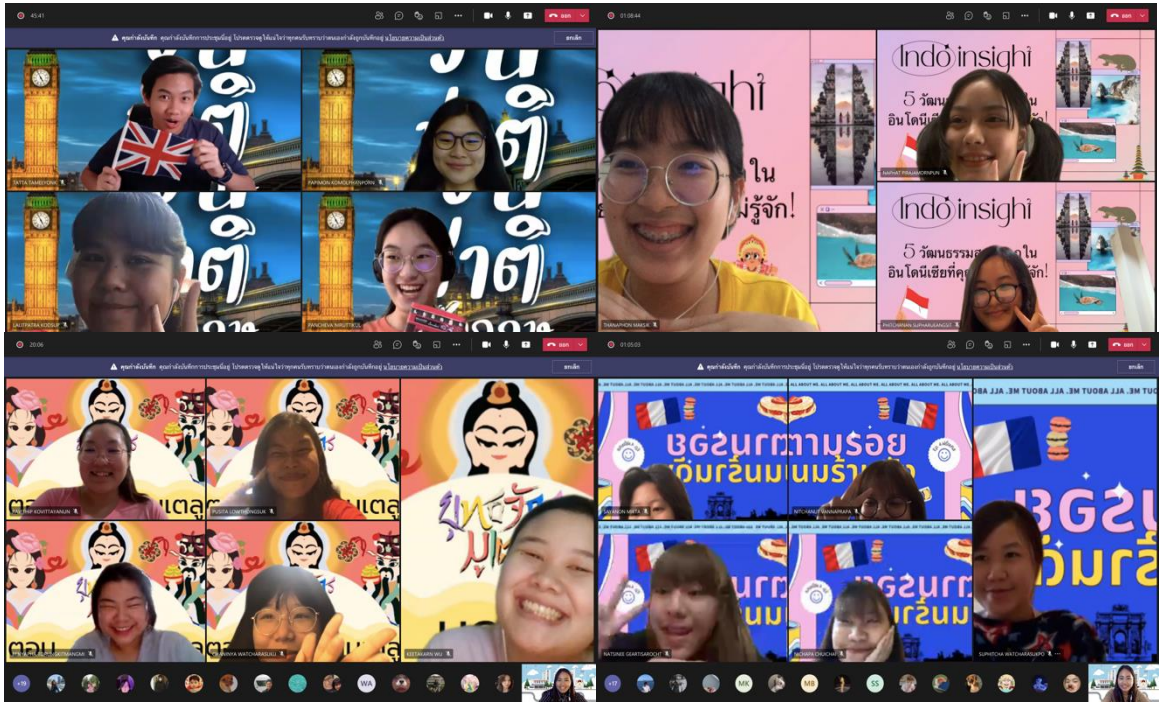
45:41

ออก

คุณกำลังบันทึก คุณกำลังบันทึกการประชุมนี้อยู่ โปรดตรวจสอบให้แน่ใจว่าทุกคนรับทราบว่าตนเองกำลังถูกบันทึกอยู่ นโยบายความเป็นส่วนตัว

ยกเลิก

PATTA TAMBOONLERT

PAPINRADA KOMOLPHAPORN

LALITPATRA KOONUP

PANCHEVA NIRUTTIKUL

01:08:44

ออก

insight

ใน

ม่รู้จัก!

Indo insight

5 วัฒน

อินโดนี

NAPHAT PIRANROMPUN

THANAPHON MAKUL

Indo insight

5 วัฒนธรรม ใน

อินโดนีเซียที่คุ รู้จัก!

PHITCHAPHAN SUPHARUEANGSIT

20:06

ออก

คุณกำลังบันทึก คุณกำลังบันทึกการประชุมนี้อยู่ โปรดตรวจสอบให้แน่ใจว่าทุกคนรับทราบว่าตนเองกำลังถูกบันทึกอยู่ นโยบายความเป็นส่วนตัว

ยกเลิก

PATTHIP KOVITTAYANUN

PUSITA LOWTHONGSUK

KEETAKARN WU

PRAVINYA WATCHARASUKIJ

+19

WA

01:05:03

ออก

คุณกำลังบันทึก คุณกำลังบันทึกการประชุมนี้อยู่ โปรดตรวจสอบให้แน่ใจว่าทุกคนรับทราบว่าตนเองกำลังถูกบันทึกอยู่ นโยบายความเป็นส่วนตัว

ยกเลิก

ALL ABOUT ME. ALL ABOUT ME. ALL ABOUT ME.

SAYAMON MAITA

NITCHANUT WANNAPARA

NATCHAREE GEARTISAROCH

TACHAPA CHUCHAT

SUPHITCHA WATCHARASUPO

+17

MK

MB

SS